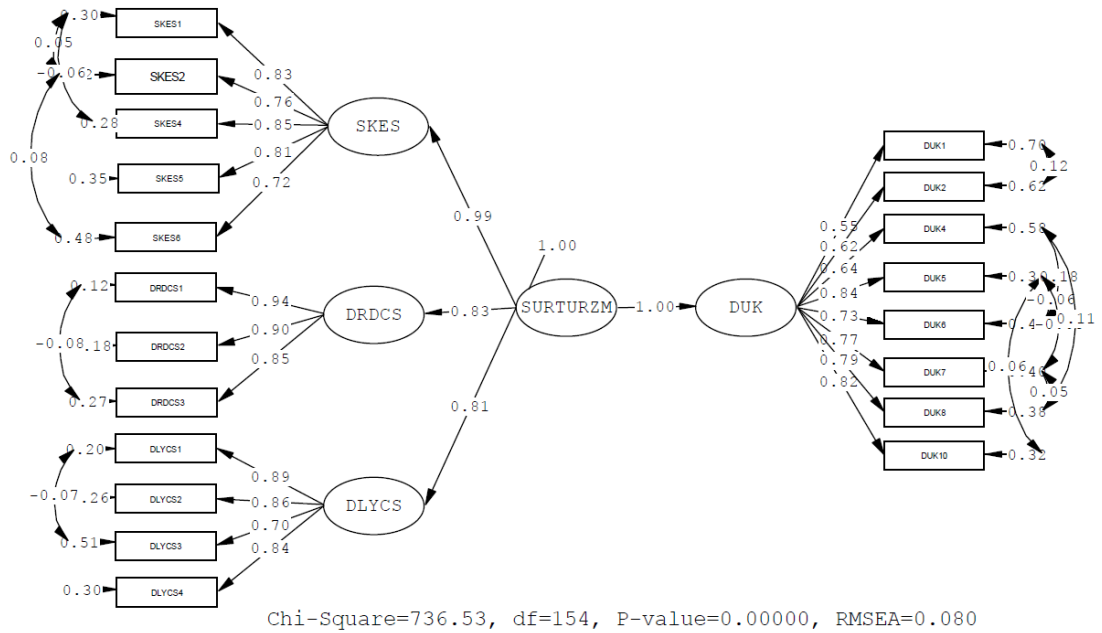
0.30 SKES1
0.05
-0.06 0.42 SKES2
0.28 SKES4
0.08
0.35 SKES5
0.48 SKES6
0.83
0.76
0.85
0.81
0.72
SKES
0.99
1.00
0.12 DRDCS1
-0.08 0.18 DRDCS2
0.27 DRDCS3
0.94
0.90
0.85
DRDCS
0.83
SURTURZM
1.00
DUK
0.81
0.20 DLYCS1
-0.07 0.26 DLYCS2
0.51 DLYCS3
0.30 DLYCS4
0.89
0.86
0.70
0.84
DLYCS
DUK1 0.70
0.12
DUK2 0.62
DUK4 0.58
DUK5 0.30 0.18
-0.06
DUK6 0.40 -0.11
DUK7 0.46
0.06
0.05
DUK8 0.38
DUK10 0.32
0.55
0.62
0.64
0.84
0.73
0.77
0.79
0.82
Chi-Square=736.53, df=154, P-value=0.00000, RMSEA=0.080